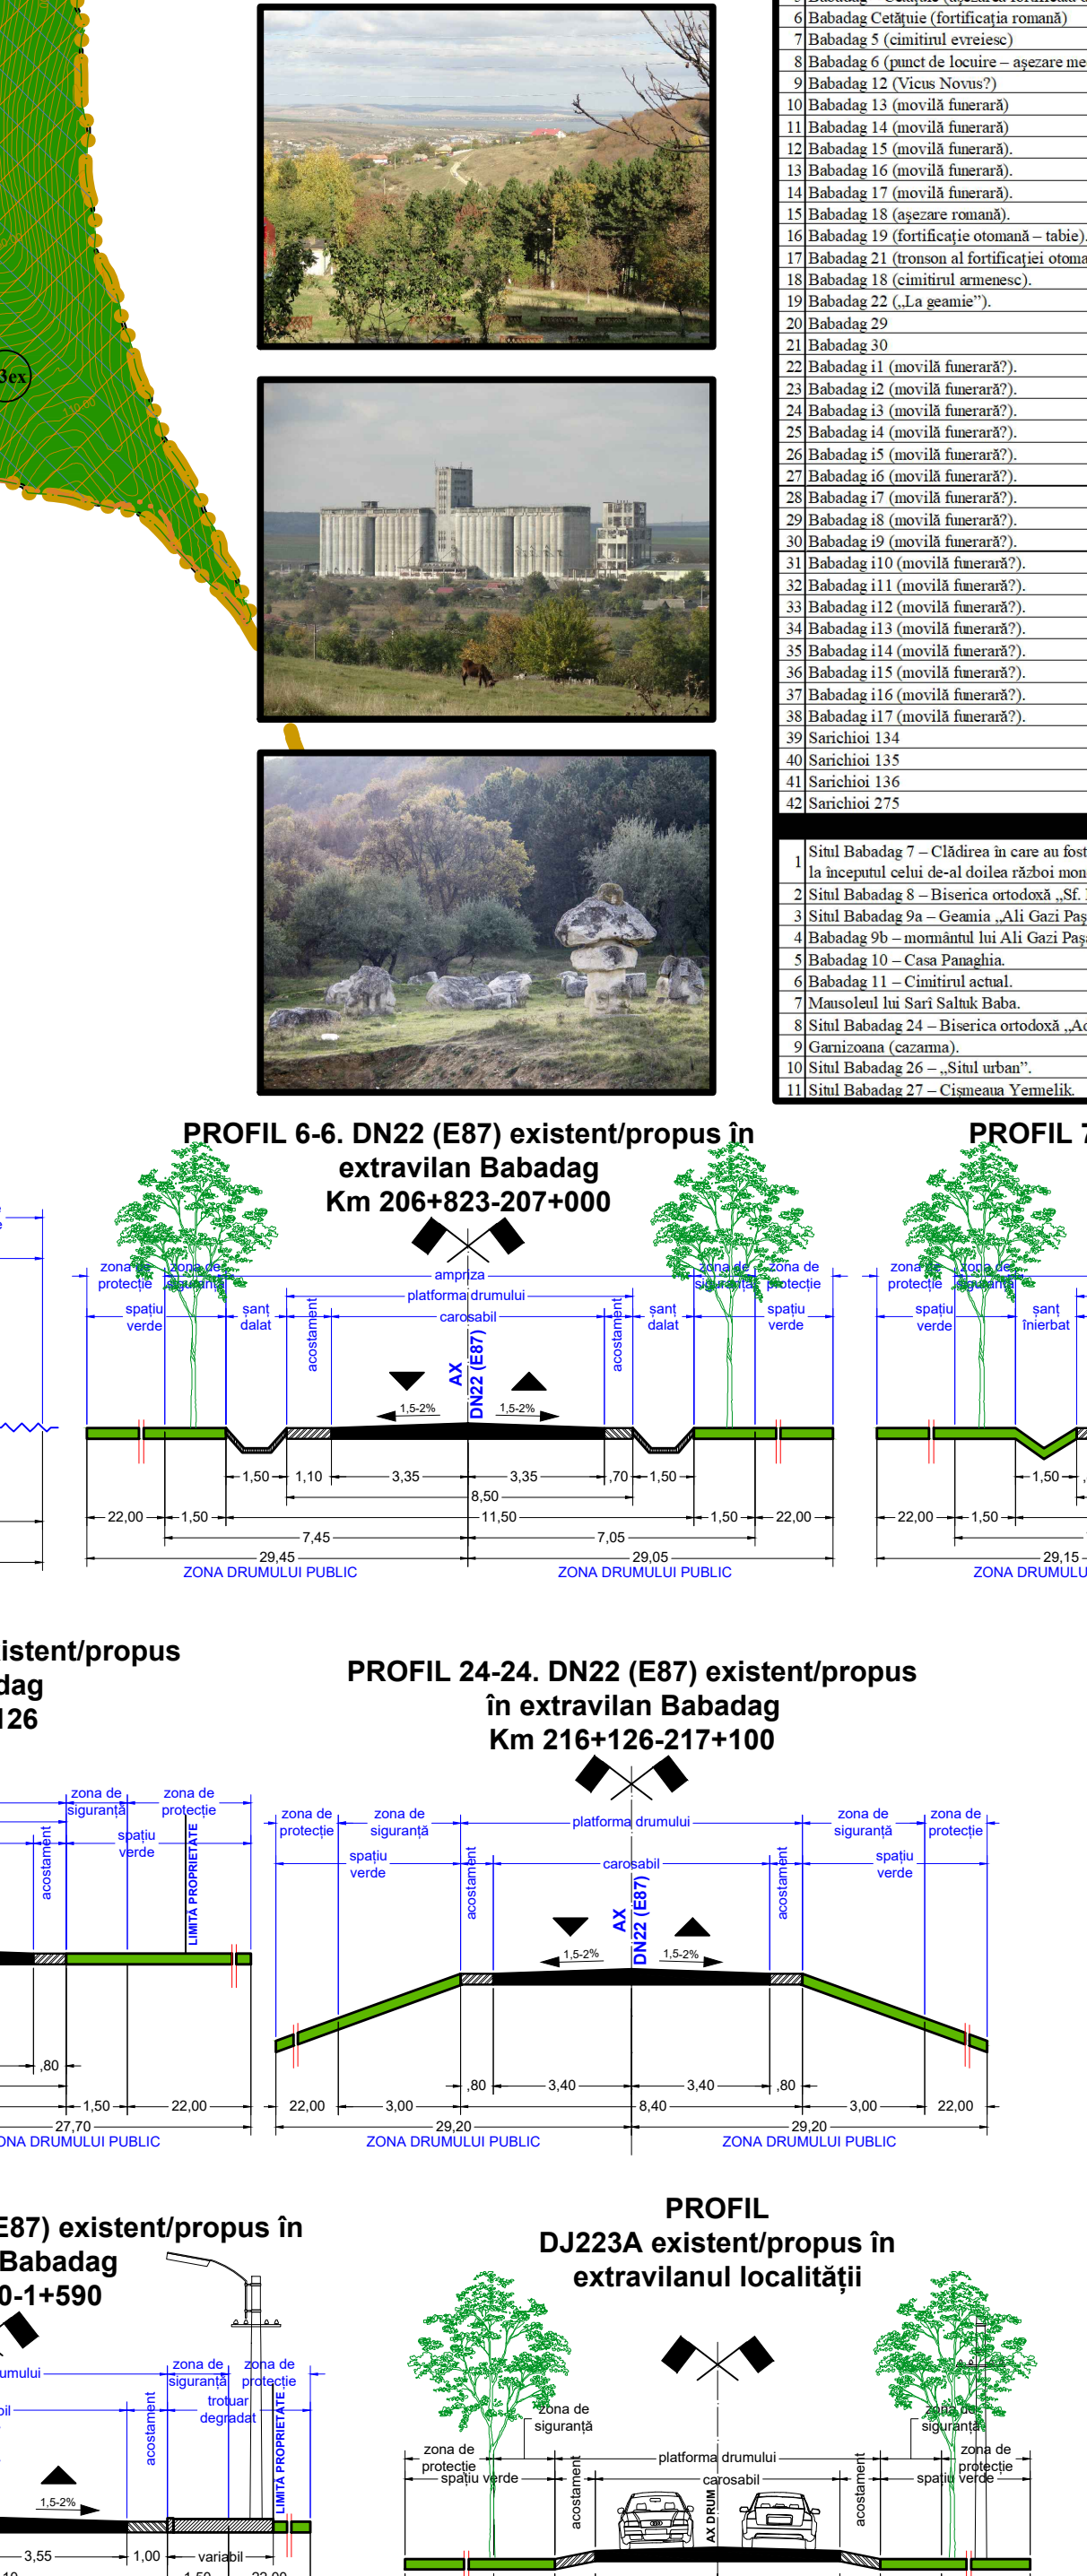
Babadag – Cetățuie (așezarea fortificată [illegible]
6 Babadag Cetățuie (fortificația romană)
7 Babadag 5 (cimitirul evreiesc)
8 Babadag 6 (punct de locuire – așezare me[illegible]
9 Babadag 12 (Vicus Novus?)
10 Babadag 13 (movilă funerară)
11 Babadag 14 (movilă funerară)
12 Babadag 15 (movilă funerară).
13 Babadag 16 (movilă funerară).
14 Babadag 17 (movilă funerară).
15 Babadag 18 (așezare romană).
16 Babadag 19 (fortificație otomană – tabie).
17 Babadag 21 (tronson al fortificației otoma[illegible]
18 Babadag 18 (cimitirul armenesc).
19 Babadag 22 („La geamie").
20 Babadag 29
21 Babadag 30
22 Babadag i1 (movilă funerară?).
23 Babadag i2 (movilă funerară?).
24 Babadag i3 (movilă funerară?).
25 Babadag i4 (movilă funerară?).
26 Babadag i5 (movilă funerară?).
27 Babadag i6 (movilă funerară?).
28 Babadag i7 (movilă funerară?).
29 Babadag i8 (movilă funerară?).
30 Babadag i9 (movilă funerară?).
31 Babadag i10 (movilă funerară?).
32 Babadag i11 (movilă funerară?).
33 Babadag i12 (movilă funerară?).
34 Babadag i13 (movilă funerară?).
35 Babadag i14 (movilă funerară?).
36 Babadag i15 (movilă funerară?).
37 Babadag i16 (movilă funerară?).
38 Babadag i17 (movilă funerară?).
39 Sarichioi 134
40 Sarichioi 135
41 Sarichioi 136
42 Sarichioi 275

1 Situl Babadag 7 – Clădirea în care au fost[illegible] la începutul celui de-al doilea război mon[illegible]
2 Situl Babadag 8 – Biserica ortodoxă „Sf. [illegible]
3 Situl Babadag 9a – Geamia „Ali Gazi Pa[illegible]
4 Babadag 9b – mormântul lui Ali Gazi Pa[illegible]
5 Babadag 10 – Casa Panaghia.
6 Babadag 11 – Cimitirul actual.
7 Mausoleul lui Sarî Saltuk Baba.
8 Situl Babadag 24 – Biserica ortodoxă „A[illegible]
9 Garnizoana (cazarma).
10 Situl Babadag 26 – „Situl urban".
11 Situl Babadag 27 – Cișmeaua Yemelik.

3ex

PROFIL 6-6. DN22 (E87) existent/propus în extravilan Babadag
Km 206+823-207+000

ampriza
platforma drumului
carosabil
zona de protecție
zona de siguranță
spațiu verde
șanț dalat
acostament
AX DN22 (E87)
1,5-2%
1,5-2%
acostament
șanț dalat
zona de siguranță
zona de protecție
spațiu verde
1,50 1,10 3,35 3,35 ,70 1,50
8,50
22,00 1,50 11,50 1,50 22,00
7,45 7,05
29,45 29,05
ZONA DRUMULUI PUBLIC
ZONA DRUMULUI PUBLIC

PROFIL 7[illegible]
zona de protecție
zona de siguranță
spațiu verde
șanț înierbat
1,50
22,00 1,50
29,15
ZONA DRUMUL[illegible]

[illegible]istent/propus
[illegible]dag
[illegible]126
zona de siguranță
zona de protecție
spațiu verde
acostament
LIMITĂ PROPRIETATE
,80
1,50 22,00
27,70
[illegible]NA DRUMULUI PUBLIC

PROFIL 24-24. DN22 (E87) existent/propus în extravilan Babadag
Km 216+126-217+100

platforma drumului
zona de protecție
zona de siguranță
spațiu verde
acostament
carosabil
AX DN22 (E87)
1,5-2%
1,5-2%
acostament
zona de siguranță
zona de protecție
spațiu verde
,80 3,40 3,40 ,80
22,00 3,00 8,40 3,00 22,00
29,20 29,20
ZONA DRUMULUI PUBLIC
ZONA DRUMULUI PUBLIC

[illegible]E87) existent/propus în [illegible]Babadag
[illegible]0-1+590
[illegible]umului
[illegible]il
zona de siguranță
zona de protecție
trotuar degradat
acostament
LIMITĂ PROPRIETATE
1,5-2%
3,55 1,00 variabil

PROFIL
DJ223A existent/propus în extravilanul localității
zona de siguranță
zona de protecție
spațiu verde
acostament
platforma drumului
carosabil
AX DRUM
acostament
zona de siguranță
zona de protecție
spațiu verde